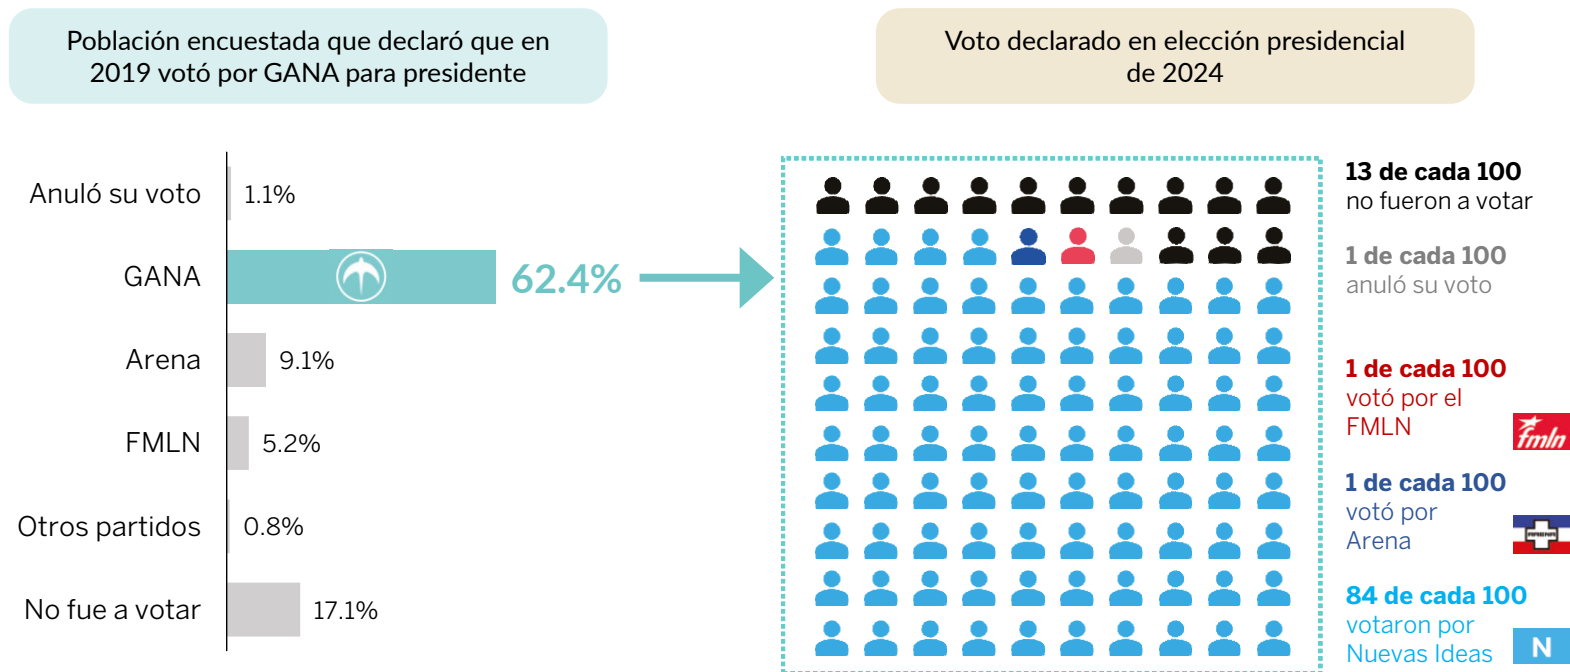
Población encuestada que declaró que en 2019 votó por GANA para presidente

Anuló su voto 1.1%
GANA 62.4%
Arena 9.1%
FMLN 5.2%
Otros partidos 0.8%
No fue a votar 17.1%

Voto declarado en elección presidencial de 2024

13 de cada 100 no fueron a votar

1 de cada 100 anuló su voto

1 de cada 100 votó por el FMLN

fmln

1 de cada 100 votó por Arena

ARENA

84 de cada 100 votaron por Nuevas Ideas

N